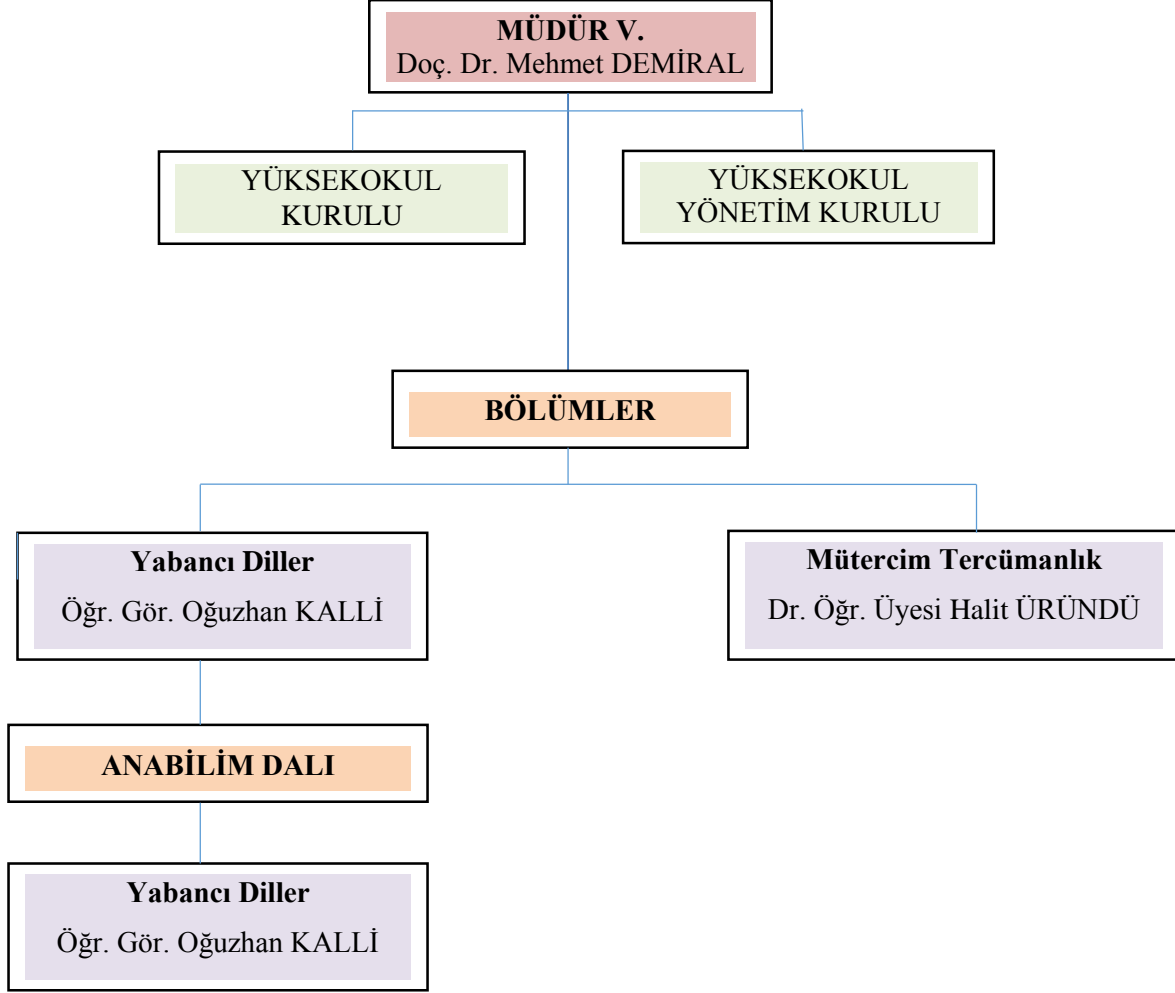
MÜDÜR V.
Doç. Dr. Mehmet DEMİRAL

YÜKSEKOKUL KURULU

YÜKSEKOKUL YÖNETİM KURULU

BÖLÜMLER

Yabancı Diller
Öğr. Gör. Oğuzhan KALLİ

Mütercim Tercümanlık
Dr. Öğr. Üyesi Halit ÜRÜNDÜ

ANABİLİM DALI

Yabancı Diller
Öğr. Gör. Oğuzhan KALLİ